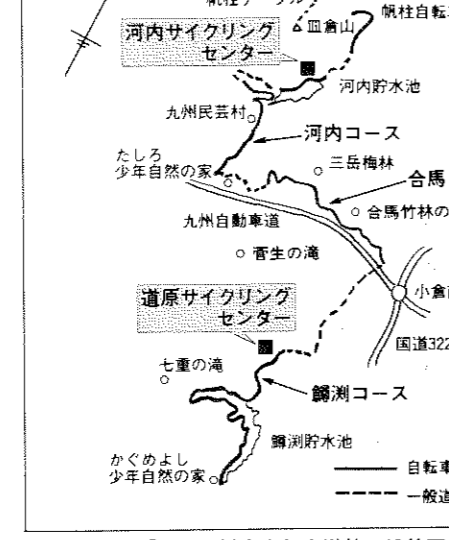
帆柱ケーブル
帆柱自転
皿倉山
河内サイクリングセンター
河内貯水池
九州民芸村
河内コース
たしろ少年自然の家
三岳梅林
合馬
九州自動車道
合馬竹林の
菅生の滝
道原サイクリングセンター
小倉
国道322
七重の滝
鱒渕コース
鱒渕貯水池
かぐめよし少年自然の家
自転車
一般道